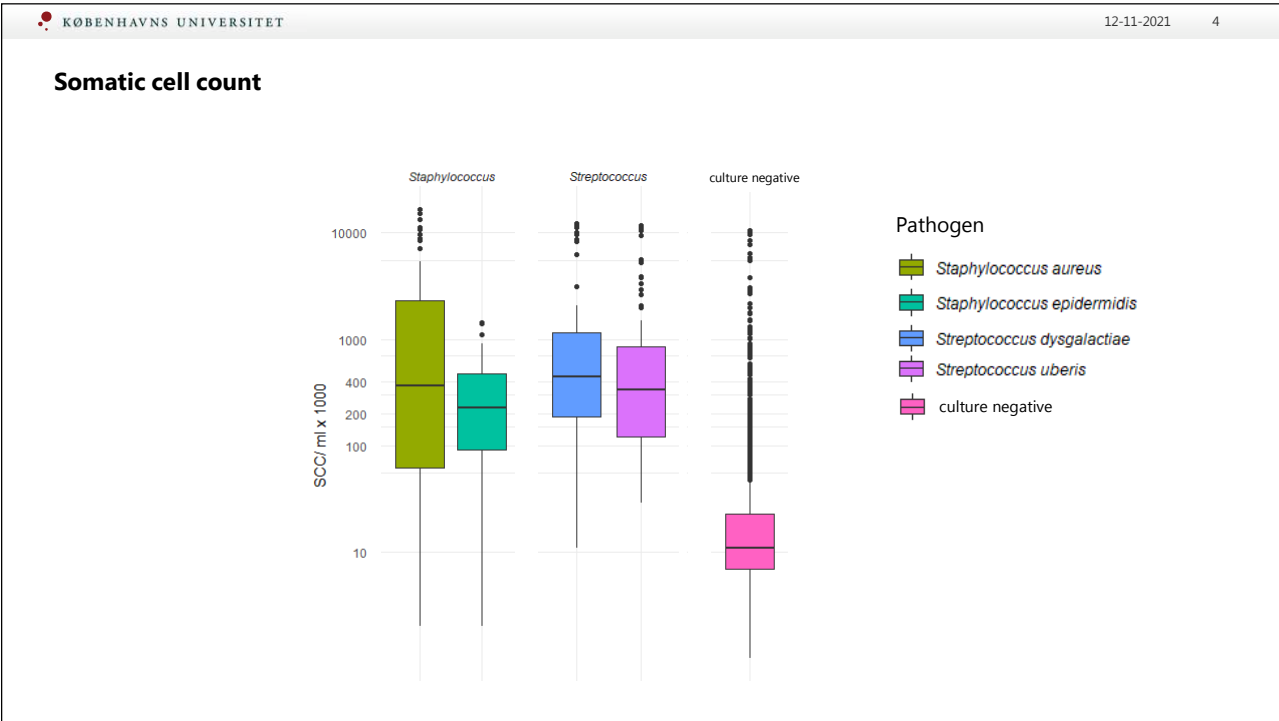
KØBENHAVNS UNIVERSITET

12-11-2021 4

Somatic cell count

Staphylococcus

Streptococcus

culture negative

10000

1000

400

200

100

10

SCC/ ml x 1000

Pathogen

Staphylococcus aureus

Staphylococcus epidermidis

Streptococcus dysgalactiae

Streptococcus uberis

culture negative